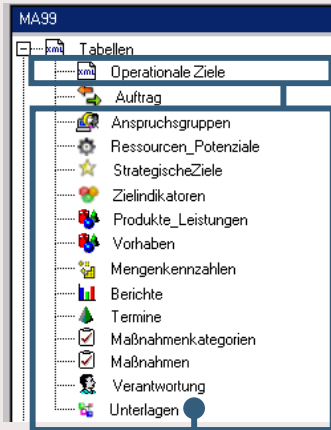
MA99

xml Tabellen
xml Operationale Ziele
Auftrag
Anspruchsgruppen
Ressourcen_Potenziale
StrategischeZiele
Zielindikatoren
Produkte_Leistungen
Vorhaben
Mengenkennzahlen
Berichte
Termine
Maßnahmenkategorien
Maßnahmen
Verantwortung
Unterlagen